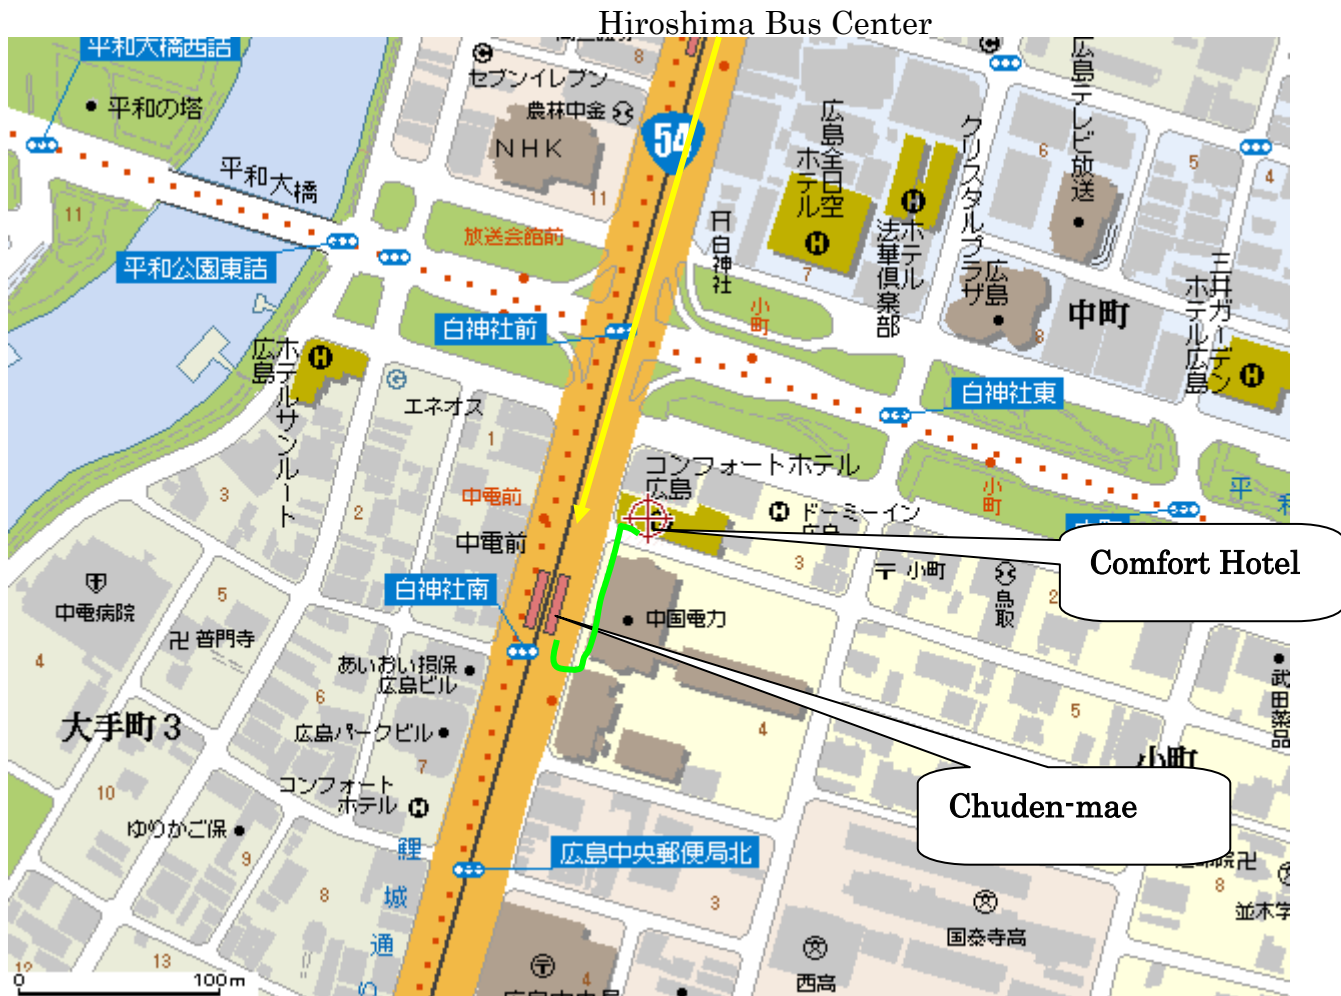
Hiroshima Bus Center

平和大橋西詰
平和の塔
セブンイレブン
農林中金
NHK
54
平和大橋
平和公園東詰
放送会館前
白神社前
白神社
広島全日空ホテル
法華倶楽部ホテル
クリスタルプラザ広島
広島テレビ放送
三井ガーデンホテル広島
中町
小町
白神社東
広島ホテルサンルート
エネオス
中電前
中電前
コンフォートホテル広島
ドーミーイン広島
Comfort Hotel
小町
鳥取
白神社南
中電病院
普門寺
中国電力
あいおい損保広島ビル
広島パークビル
大手町3
コンフォートホテル
ゆりかご保
鯉城通
広島中央郵便局北
Chuden-mae
国泰寺高
西高
武田薬品
小町
並木学
平和
11
8
11
6
5
4
7
1
3
2
5
4
6
7
10
9
8
13
12
3
4
5
3
2
8
0
100m